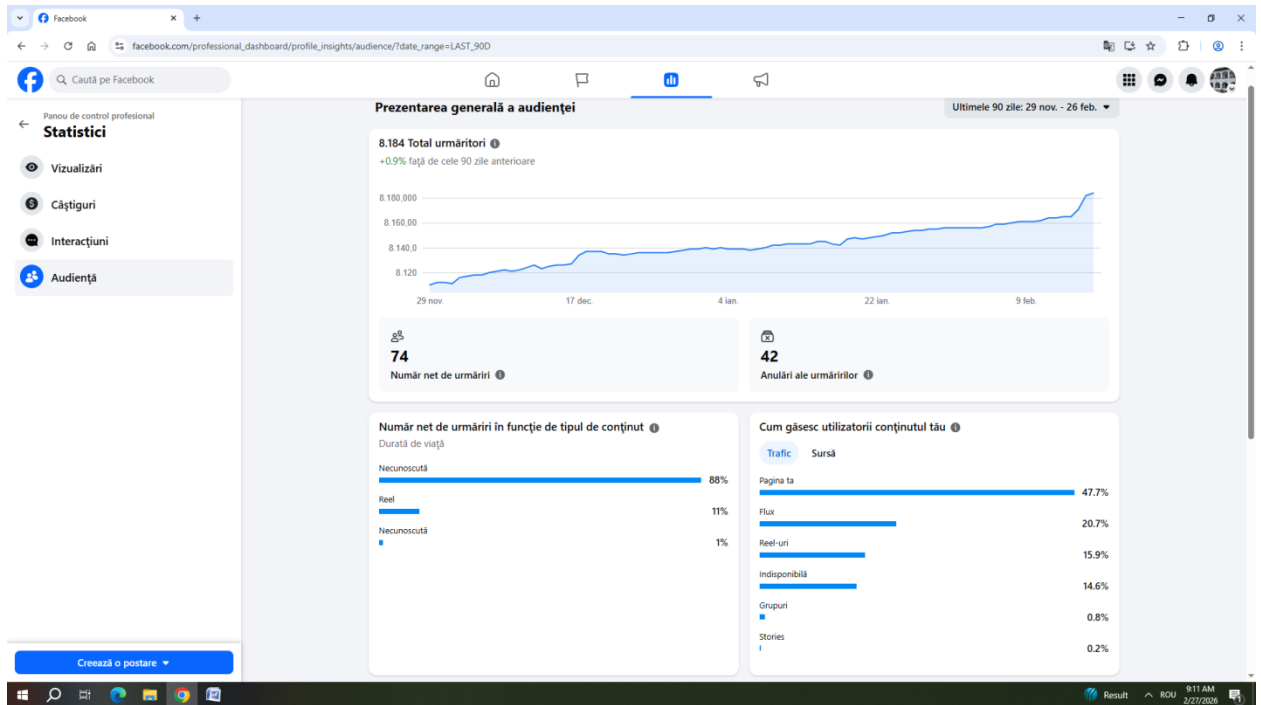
Facebook

facebook.com/professional_dashboard/profile_insights/audience/?date_range=LAST_90D

Caută pe Facebook

Panou de control profesional
Statistici

Vizualizări
Câștiguri
Interacțiuni
Audiență

Creează o postare

Prezentarea generală a audienței

Ultimele 90 zile: 29 nov. - 26 feb.

8.184 Total urmăritori
+0.9% față de cele 90 zile anterioare

8.180,000
8.160,00
8.140,0
8.120

29 nov.
17 dec.
4 ian.
22 ian.
9 feb.

74
Număr net de urmăriri

42
Anulări ale urmăririlor

Număr net de urmăriri în funcție de tipul de conținut
Durată de viață

Necunoscută 88%
Reel 11%
Necunoscută 1%

Cum găsesc utilizatorii conținutul tău

Trafic
Sursă

Pagina ta 47.7%
Flux 20.7%
Reel-uri 15.9%
Indisponibilă 14.6%
Grupuri 0.8%
Stories 0.2%

Result
ROU
9:11 AM
2/27/2026